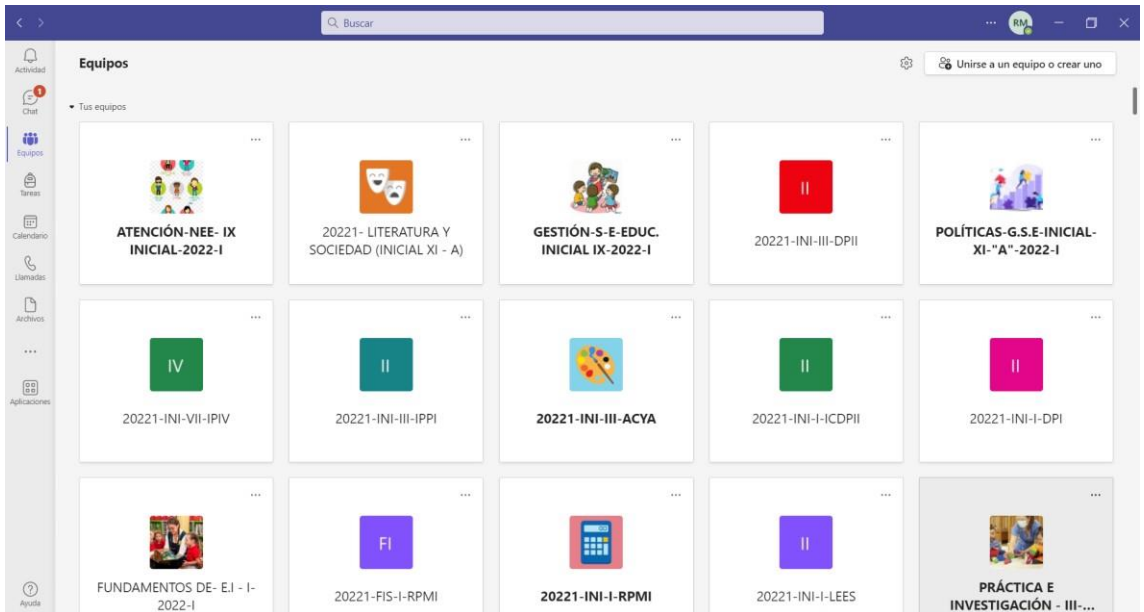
Buscar

RM

Actividad
1
Chat
Equipos
Tareas
Calendario
Llamadas
Archivos
...
Aplicaciones
Ayuda

Equipos

Unirse a un equipo o crear uno

Tus equipos

...
ATENCIÓN-NEE- IX INICIAL-2022-I

...
2022I- LITERATURA Y SOCIEDAD (INICIAL XI - A)

...
GESTIÓN-S-E-EDUC. INICIAL IX-2022-I

...
II
20221-INI-III-DPII

...
POLÍTICAS-G.S.E-INICIAL-XI-"A"-2022-I

...
IV
20221-INI-VII-IPIV

...
II
20221-INI-III-IPPI

...
20221-INI-III-ACYA

...
II
20221-INI-I-ICDPII

...
II
20221-INI-I-DPI

...
FUNDAMENTOS DE- E.I - I-2022-I

...
FI
20221-FIS-I-RPMI

...
20221-INI-I-RPMI

...
II
20221-INI-I-LEES

...
PRÁCTICA E INVESTIGACIÓN - III-...